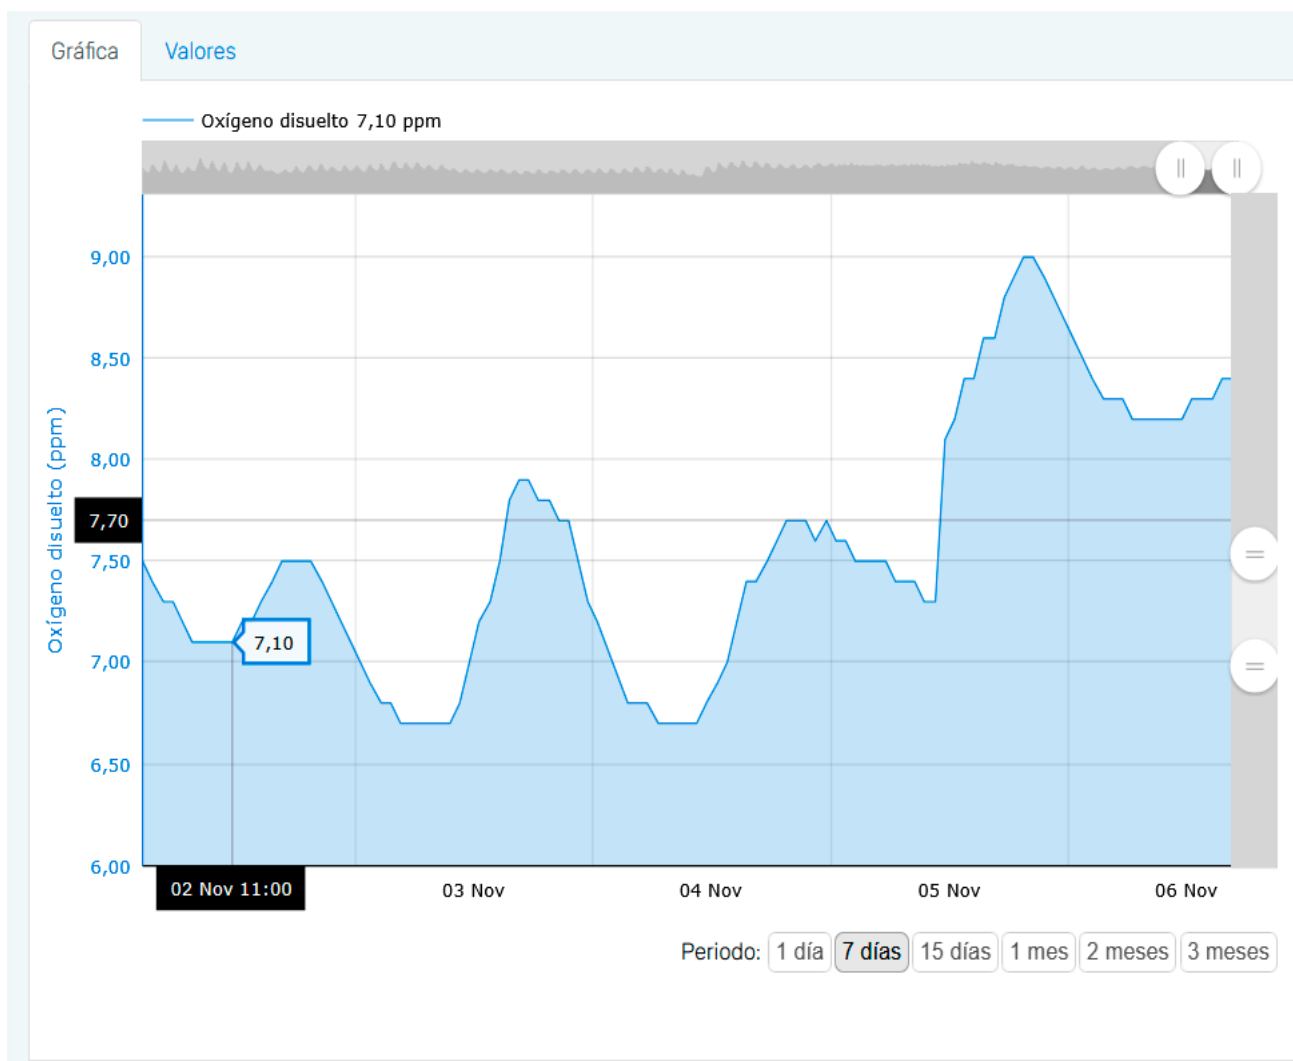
Gráfica Valores

Oxígeno disuelto 7,10 ppm

Oxígeno disuelto (ppm)

9,00
8,50
8,00
7,70
7,50
7,00
6,50
6,00

7,10

02 Nov 11:00
03 Nov
04 Nov
05 Nov
06 Nov

Periodo: 1 día 7 días 15 días 1 mes 2 meses 3 meses